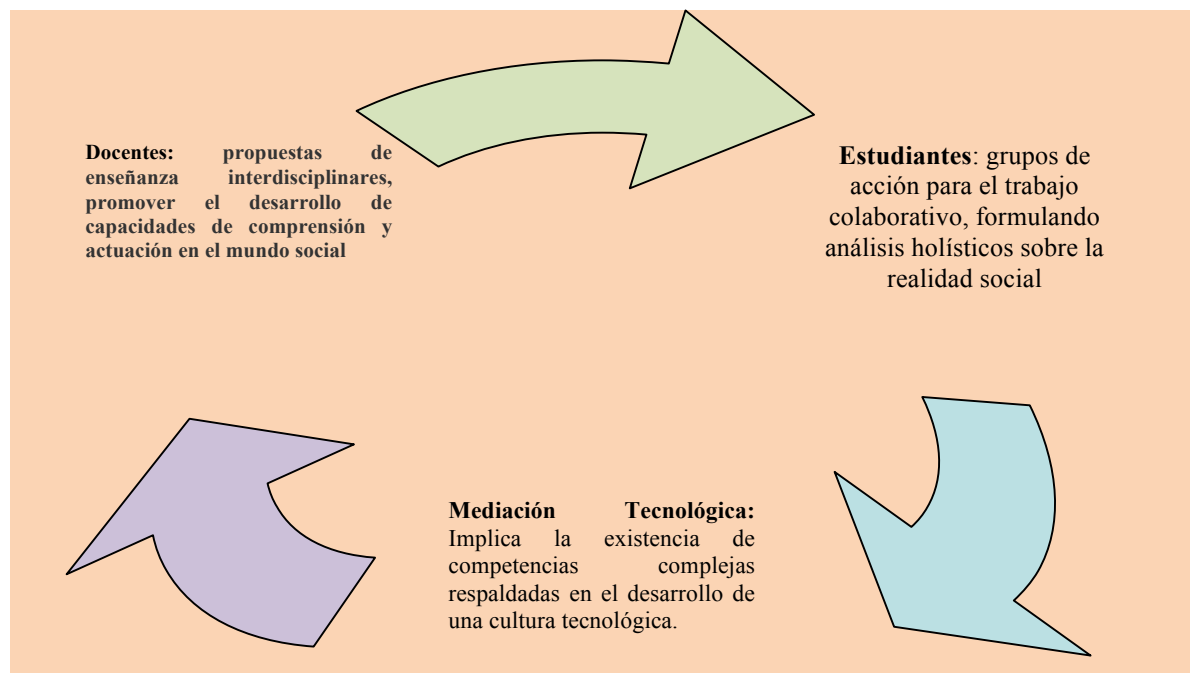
**Docentes:** propuestas de enseñanza interdisciplinares, promover el desarrollo de capacidades de comprensión y actuación en el mundo social

**Estudiantes**: grupos de acción para el trabajo colaborativo, formulando análisis holísticos sobre la realidad social

**Mediación Tecnológica:** Implica la existencia de competencias complejas respaldadas en el desarrollo de una cultura tecnológica.